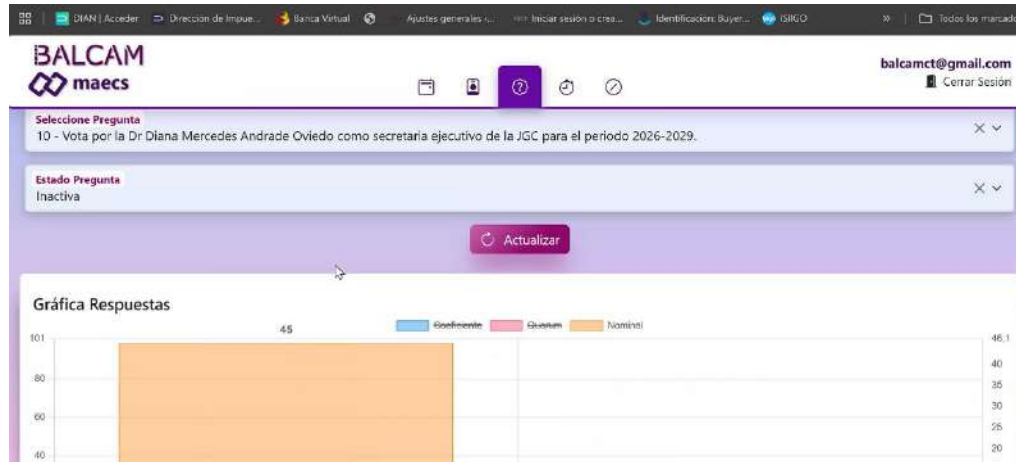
DIAN | Acceder   Direccion de Impue...   Banca Virtual   Ajustes generales ...   Iniciar sesión o crea...   Identificacion: Buyer...   GIIGO   »   Todos los marcado

BALCAM
maecs

balcamct@gmail.com
Cerrar Sesión

Seleccione Pregunta
10 - Vota por la Dr Diana Mercedes Andrade Oviedo como secretaria ejecutivo de la JGC para el periodo 2026-2029.

Estado Pregunta
Inactiva

Actualizar

Gráfica Respuestas

Coeficiente   Quorum   Nominal

45

101
80
60
40

46.1
40
35
30
25
20